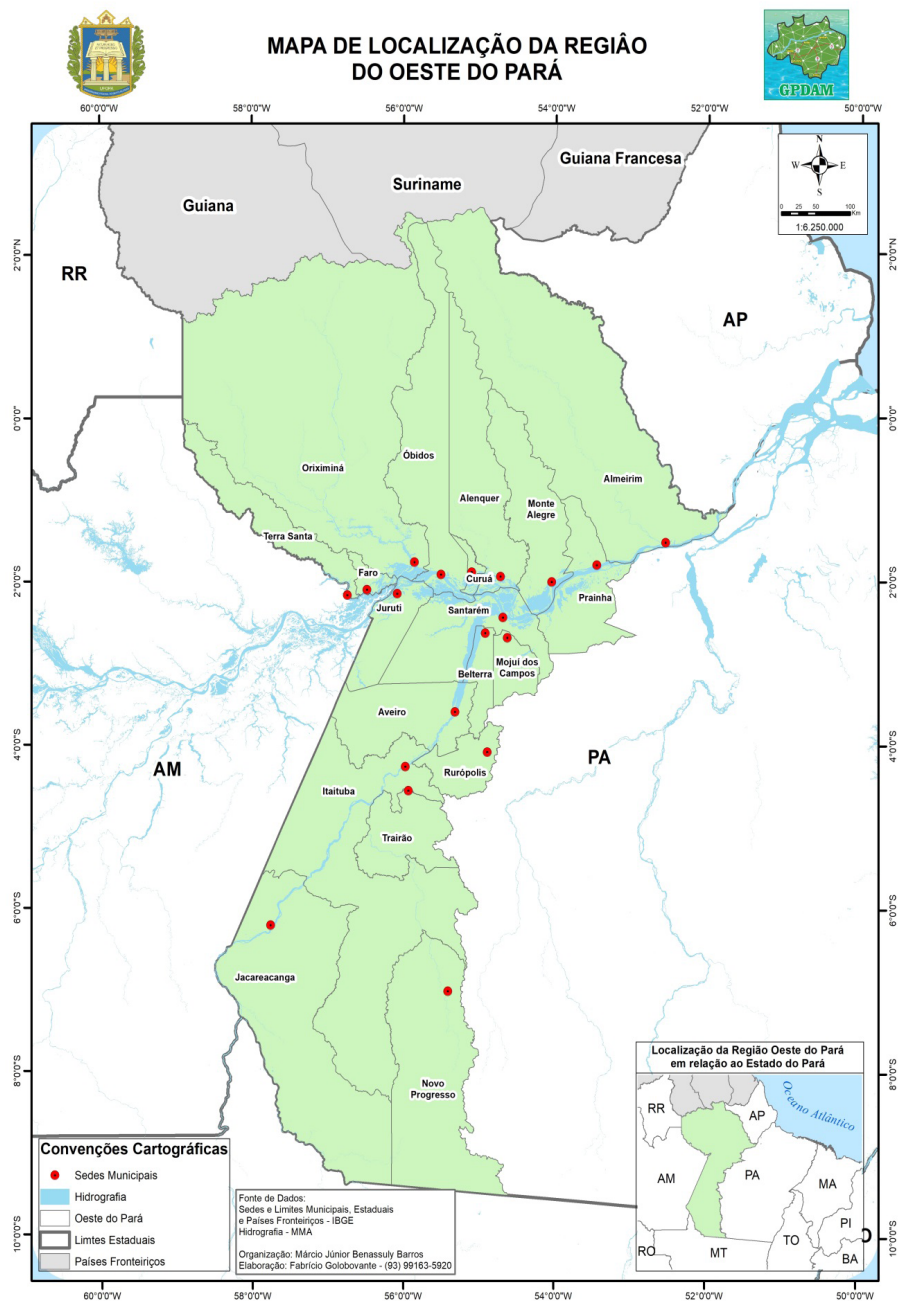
MAPA DE LOCALIZAÇÃO DA REGIÂO DO OESTE DO PARÁ

GPDAM

60°0'0"W 58°0'0"W 56°0'0"W 54°0'0"W 52°0'0"W 50°0'0"W

N
W E
S
0 25 50 100 Km
1:6.250.000

Guiana Francesa
Suriname
Guiana
RR
AP

2°0'0"N
0°0'0"
2°0'0"S
4°0'0"S
6°0'0"S
8°0'0"S
10°0'0"S

Oriximiná
Óbidos
Alenquer
Monte Alegre
Almeirim
Terra Santa
Faro
Curuá
Juruti
Santarém
Prainha
Mojuí dos Campos
Belterra
Aveiro
Rurópolis
Itaituba
Trairão
Jacareacanga
Novo Progresso
AM
PA

Localização da Região Oeste do Pará em relação ao Estado do Pará
RR
AP
Oceano Atlântico
AM
PA
MA
PI
RO
MT
TO
BA

Convenções Cartográficas
Sedes Municipais
Hidrografia
Oeste do Pará
Limtes Estaduais
Países Fronteiriços

Fonte de Dados:
Sedes e Limites Municipais, Estaduais e Países Fronteiriços - IBGE
Hidrografia - MMA

Organização: Márcio Júnior Benassuly Barros
Elaboração: Fabrício Golobovante - (93) 99163-5920

60°0'0"W 58°0'0"W 56°0'0"W 54°0'0"W 52°0'0"W 50°0'0"W